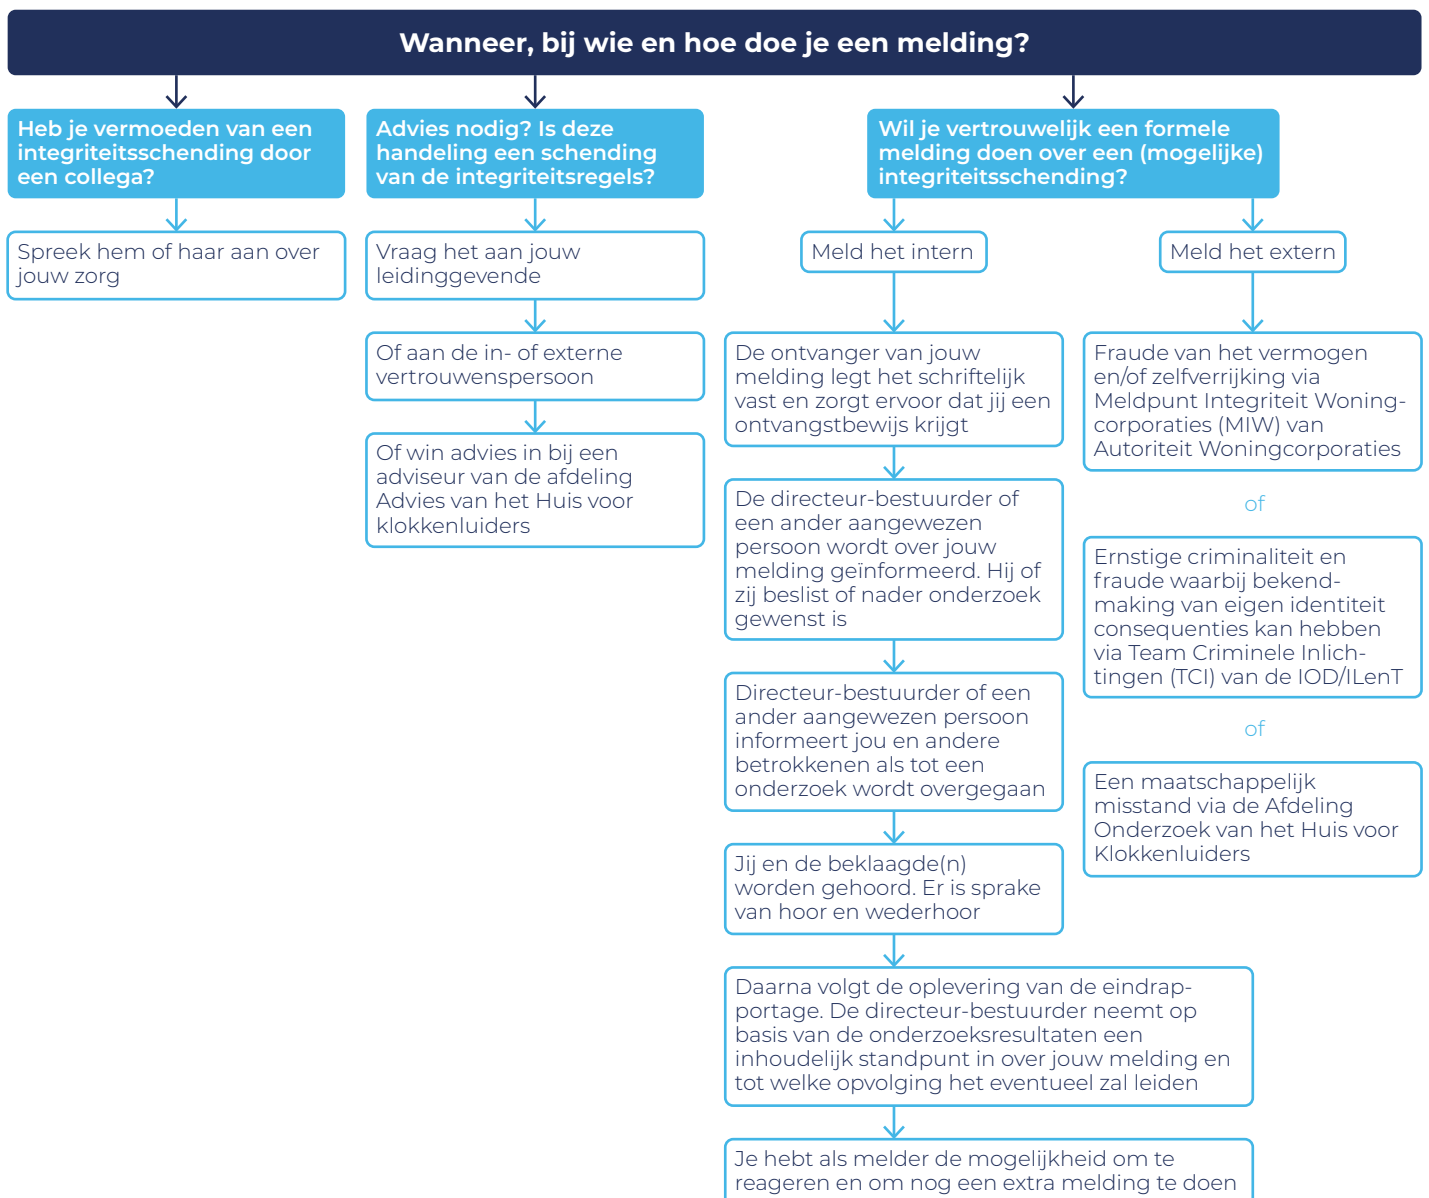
Wanneer, bij wie en hoe doe je een melding?

Heb je vermoeden van een integriteitsschending door een collega?

Spreek hem of haar aan over jouw zorg

Advies nodig? Is deze handeling een schending van de integriteitsregels?

Vraag het aan jouw leidinggevende

Of aan de in- of externe vertrouwenspersoon

Of win advies in bij een adviseur van de afdeling Advies van het Huis voor klokkenluiders

Wil je vertrouwelijk een formele melding doen over een (mogelijke) integriteitsschending?

Meld het intern

De ontvanger van jouw melding legt het schriftelijk vast en zorgt ervoor dat jij een ontvangstbewijs krijgt

De directeur-bestuurder of een ander aangewezen persoon wordt over jouw melding geïnformeerd. Hij of zij beslist of nader onderzoek gewenst is

Directeur-bestuurder of een ander aangewezen persoon informeert jou en andere betrokkenen als tot een onderzoek wordt overgegaan

Jij en de beklaagde(n) worden gehoord. Er is sprake van hoor en wederhoor

Daarna volgt de oplevering van de eindrapportage. De directeur-bestuurder neemt op basis van de onderzoeksresultaten een inhoudelijk standpunt in over jouw melding en tot welke opvolging het eventueel zal leiden

Je hebt als melder de mogelijkheid om te reageren en om nog een extra melding te doen

Meld het extern

Fraude van het vermogen en/of zelfverrijking via Meldpunt Integriteit Woningcorporaties (MIW) van Autoriteit Woningcorporaties

of

Ernstige criminaliteit en fraude waarbij bekendmaking van eigen identiteit consequenties kan hebben via Team Criminele Inlichtingen (TCI) van de IOD/ILenT

of

Een maatschappelijk misstand via de Afdeling Onderzoek van het Huis voor Klokkenluiders